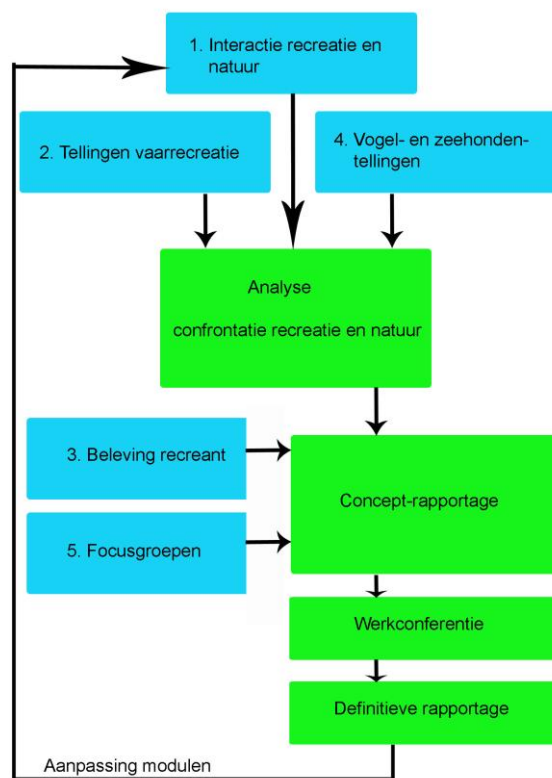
1. Interactie recreatie en natuur

2. Tellingen vaarrecreatie

4. Vogel- en zeehondentellingen

Analyse

confrontatie recreatie en natuur

3. Beleving recreant

5. Focusgroepen

Concept-rapportage

Werkconferentie

Definitieve rapportage

Aanpassing modulen